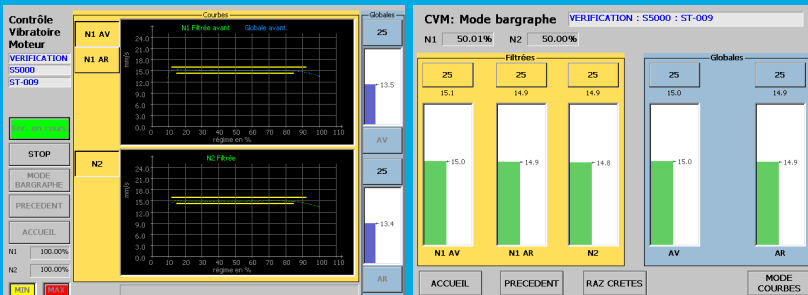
Contrôle Vibratoire Moteur

VERIFICATION

S5000

ST-009

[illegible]

STOP

MODE BARGRAPHE

PRECEDENT

ACCUEIL

N1 100.00%

N2 100.00%

MIN MAX

Courbes

N1 AV

N1 AR

N1 Filtrée avant Globale avant

mm/s

24.0 21.0 18.0 15.0 12.0 9.0 6.0 3.0 0.0

0 10 20 30 40 50 60 70 80 90 100 110

régime en %

N2

N2 Filtrée

mm/s

24.0 21.0 18.0 15.0 12.0 9.0 6.0 3.0 0.0

0 10 20 30 40 50 60 70 80 90 100 110

régime en %

Globales

25

13.5

AV

25

13.4

AR

CVM: Mode bargraphe

VERIFICATION : S5000 : ST-009

N1 50.01% N2 50.00%

Filtrées

| 25 | 25 | 25 |
|---|---|---|
| 15.1 | 14.9 | 14.9 |
| 15.0 | 14.9 | 14.8 |
| N1 AV | N1 AR | N2 |

Globales

| 25 | 25 |
|---|---|
| 15.0 | 14.9 |
| 15.0 | 14.9 |
| AV | AR |

ACCUEIL

PRECEDENT

RAZ CRETES

MODE COURBES